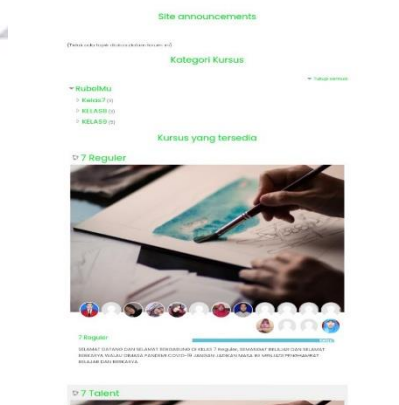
Site announcements

(Belum ada topik diskusi dalam forum ini)

Kategori Kursus

▾ Tutup semua

▾ RubelMu

> Kelas7 (4)

> KELAS8 (4)

> KELAS9 (5)

Kursus yang tersedia

7 Reguler

7 Reguler

SELAMAT DATANG DAN SELAMAT BERGABUNG DI KELAS 7 Reguler, SEMANGAT BELAJAR DAN SEMANGAT BERKARYA WALAU DIMASA PANDEMI COVID-19 JANGAN JADIKAN MASA INI SEBAGAI PENGHAMBAT BELAJAR DAN BERKARYA.

7 Talent